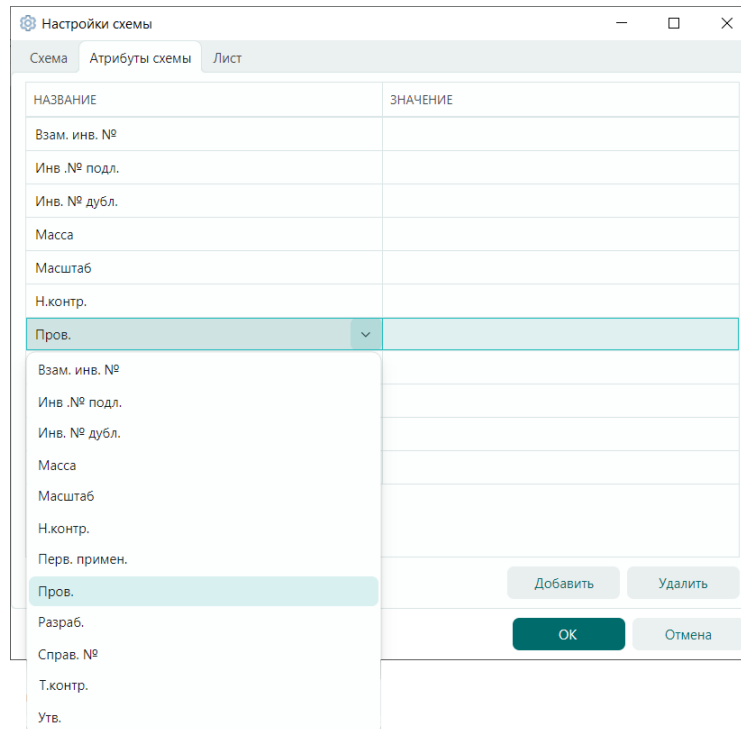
Настройки схемы

Схема | Атрибуты схемы | Лист

| НАЗВАНИЕ | ЗНАЧЕНИЕ |
|---|---|
| Взам. инв. № | |
| Инв .№ подл. | |
| Инв. № дубл. | |
| Масса | |
| Масштаб | |
| Н.контр. | |
| Пров. | |

Взам. инв. №
Инв .№ подл.
Инв. № дубл.
Масса
Масштаб
Н.контр.
Перв. примен.
Пров.
Разраб.
Справ. №
Т.контр.
Утв.

Добавить
Удалить
OK
Отмена